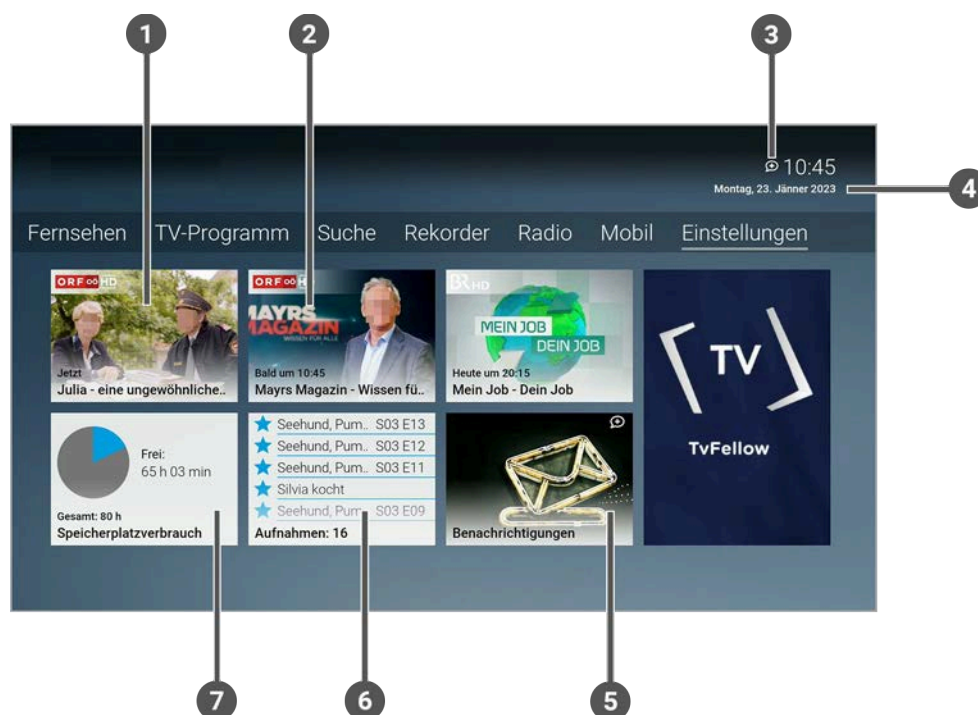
1
2
3
10:45
Montag, 23. Jänner 2023
4

Fernsehen TV-Programm Suche Rekorder Radio Mobil Einstellungen

ORF HD
Jetzt
Julia - eine ungewöhnliche..

ORF HD
MAYRS MAGAZIN
WISSEN FÜR ALLE
Bald um 10:45
Mayrs Magazin - Wissen fü..

BR HD
MEIN JOB DEIN JOB
Heute um 20:15
Mein Job - Dein Job

TV
TvFellow

Frei:
65 h 03 min
Gesamt: 80 h
Speicherplatzverbrauch

Seehund, Pum.. S03 E13
Seehund, Pum.. S03 E12
Seehund, Pum.. S03 E11
Silvia kocht
Seehund, Pum.. S03 E09
Aufnahmen: 16

Benachrichtigungen

7
6
5